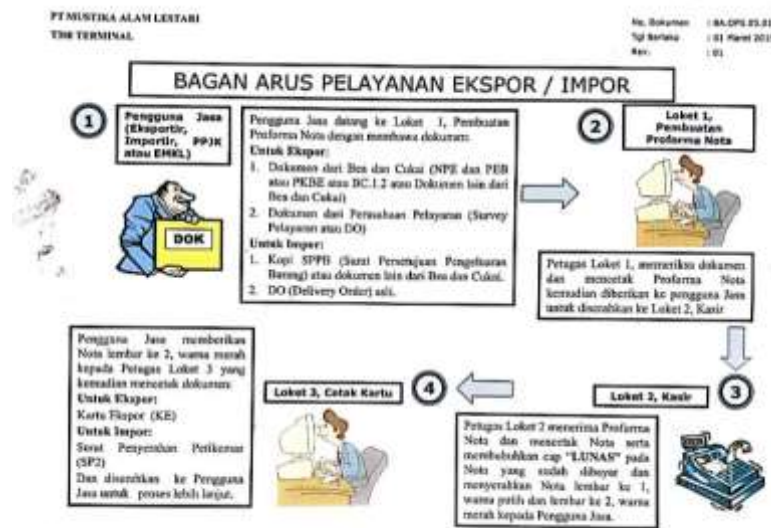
PT MUSTIKA ALAM LESTARI
TSM TERMINAL

No. Dokumen : BA-OPS.01.01
Tgl Berlaku : 01 Maret 201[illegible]
Rev. : 01

BAGAN ARUS PELAYANAN EKSPOR / IMPOR

1

Pengguna Jasa (Eksportir, Importir, PPJK atau EMKL)

DOK

Pengguna Jasa datang ke Loket 1, Pembuatan Proforma Nota dengan membawa dokumen:
Untuk Ekspor:
1. Dokumen dari Bea dan Cukai (NPE dan PEB atau PKBE atau BC.1.2 atau Dokumen lain dari Bea dan Cukai)
2. Dokumen dari Perusahaan Pelayaran (Survey Pelayaran atau DO)
Untuk Impor:
1. Kopi SPPB (Surat Persetujuan Pengeluaran Barang) atau dokumen lain dari Bea dan Cukai.
2. DO (Delivery Order) asli.

2

Loket 1, Pembuatan Proforma Nota

Petugas Loket 1, memeriksa dokumen dan mencetak Proforma Nota kemudian diberikan ke pengguna Jasa untuk diserahkan ke Loket 2, Kasir

Pengguna Jasa memberikan Nota lembar ke 2, warna merah kepada Petugas Loket 3 yang kemudian mencetak dokumen:
Untuk Ekspor:
Kartu Ekspor (KE)
Untuk Impor:
Surat Penyerahan Petikemas (SP2)
Dan diserahkan ke Pengguna Jasa untuk proses lebih lanjut.

Loket 3, Cetak Kartu

4

Loket 2, Kasir

3

Petugas Loket 2 menerima Proforma Nota dan mencetak Nota serta membubuhkan cap "LUNAS" pada Nota yang sudah dibayar dan menyerahkan Nota lembar ke 1, warna putih dan lembar ke 2, warna merah kepada Pengguna Jasa.